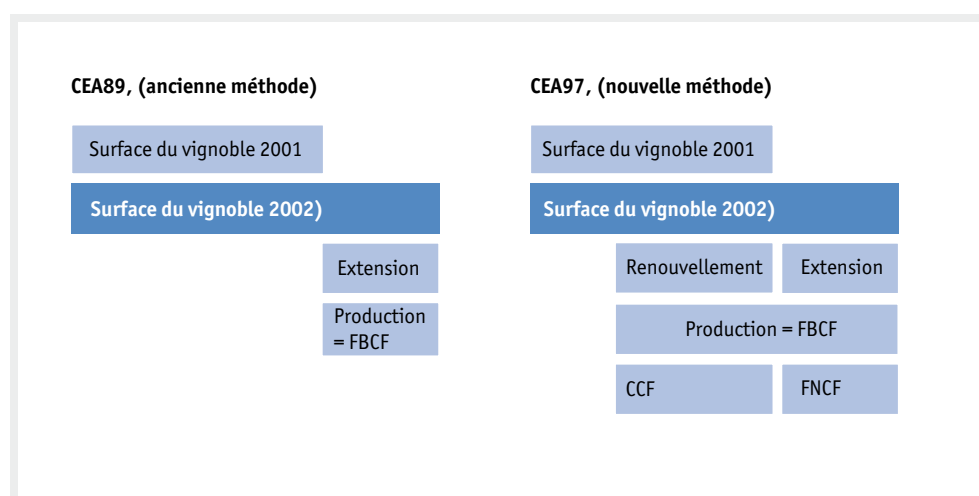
CEA89, (ancienne méthode)

Surface du vignoble 2001

Surface du vignoble 2002)

Extension

Production = FBCF

CEA97, (nouvelle méthode)

Surface du vignoble 2001

Surface du vignoble 2002)

Renouvellement

Extension

Production = FBCF

CCF

FNCF